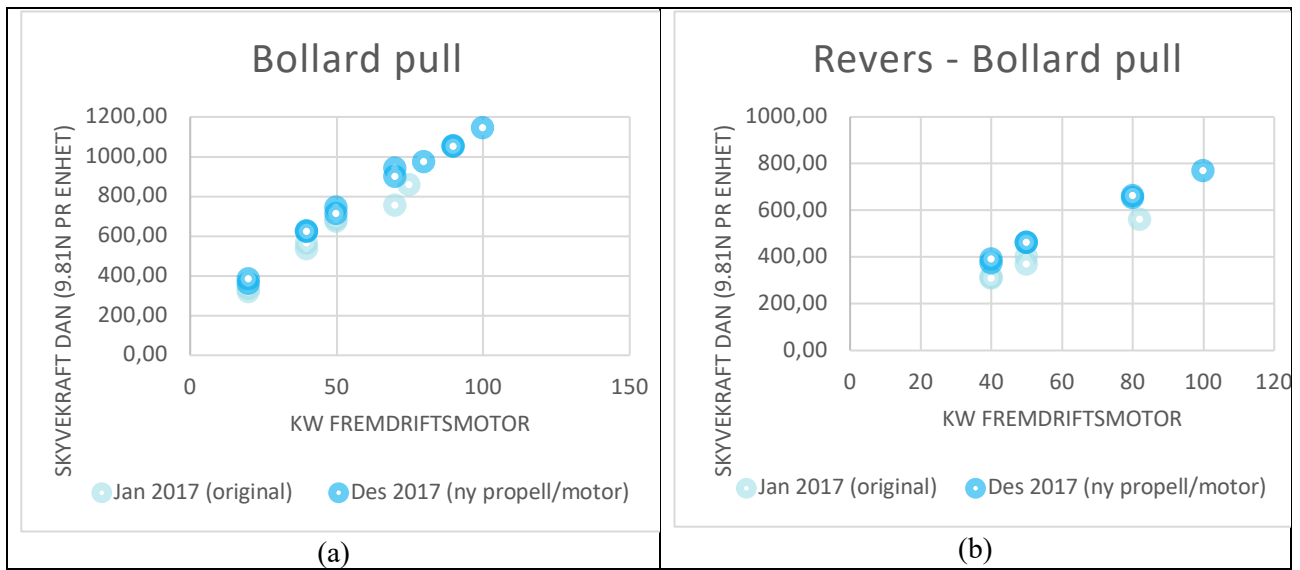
Bollard pull

SKYVEKRAFT DAN (9.81N PR ENHET)

1200,00
1000,00
800,00
600,00
400,00
200,00
0,00

0
50
100
150

KW FREMDRIFTSMOTOR

Jan 2017 (original)
Des 2017 (ny propell/motor)

(a)

Revers - Bollard pull

SKYVEKRAFT DAN (9.81N PR ENHET)

1000,00
800,00
600,00
400,00
200,00
0,00

0
20
40
60
80
100
120

KW FREMDRIFTSMOTOR

Jan 2017 (original)
Des 2017 (ny propell/motor)

(b)